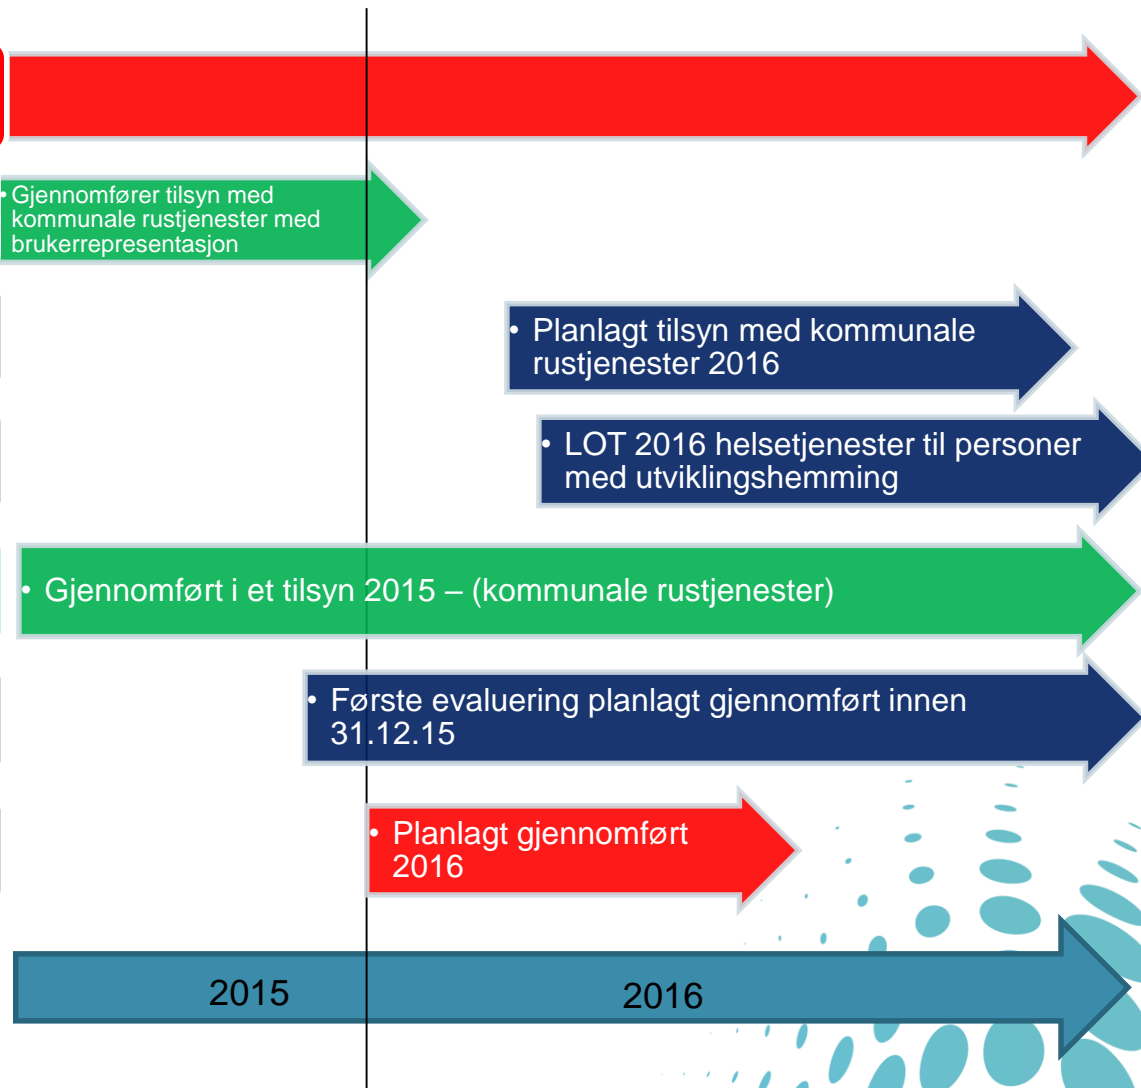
• Gjennomfører tilsyn med kommunale rustjenester med brukerrepresentasjon

• Planlagt tilsyn med kommunale rustjenester 2016

• LOT 2016 helsetjenester til personer med utviklingshemming

• Gjennomført i et tilsyn 2015 – (kommunale rustjenester)

• Første evaluering planlagt gjennomført innen 31.12.15

• Planlagt gjennomført 2016

2015

2016